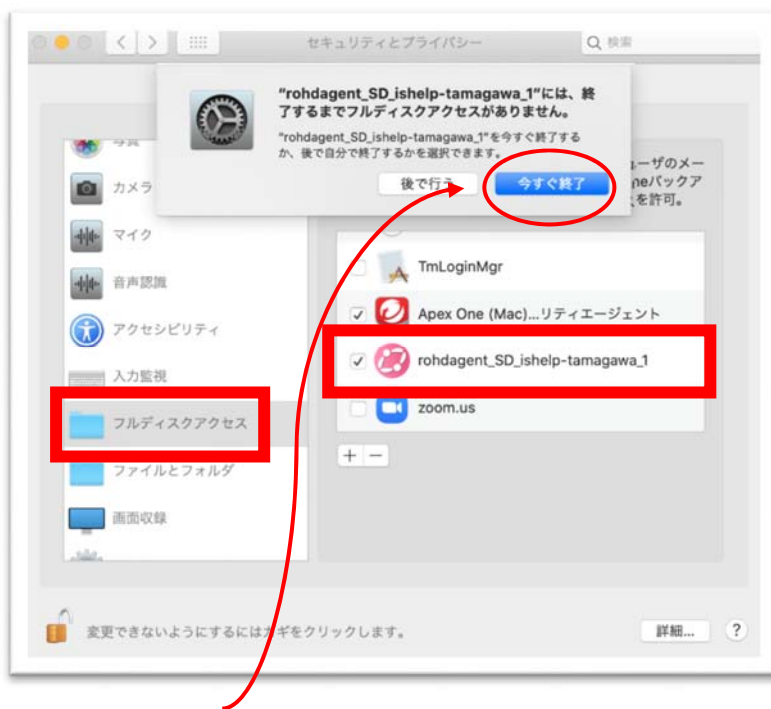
セキュリティとプライバシー

検索

"rohdagent_SD_ishelp-tamagawa_1"には、終了するまでフルディスクアクセスがありません。

"rohdagent_SD_ishelp-tamagawa_1"を今すぐ終了するか、後で自分で終了するかを選択できます。

後で行う

今すぐ終了

写真

カメラ

マイク

音声認識

アクセシビリティ

入力監視

フルディスクアクセス

ファイルとフォルダ

画面収録

ーザのメー
neバックア
を許可。

TmLoginMgr

Apex One (Mac)...リティエージェント

rohdagent_SD_ishelp-tamagawa_1

zoom.us

+ −

変更できないようにするにはカギをクリックします。

詳細...

?